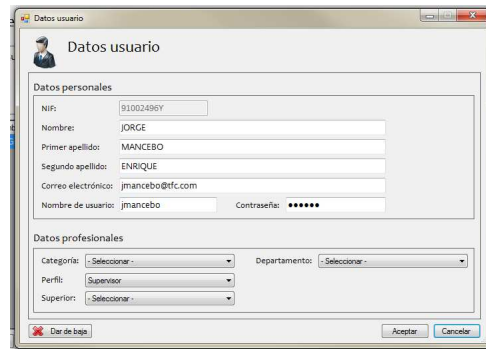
Datos usuario

Datos usuario

Datos personales

NIF: 91002496Y

Nombre: JORGE

Primer apellido: MANCEBO

Segundo apellido: ENRIQUE

Correo electrónico: jmancebo@tfc.com

Nombre de usuario: jmancebo

Contraseña: ••••••

Datos profesionales

Categoría: - Seleccionar -

Departamento: - Seleccionar -

Perfil: Supervisor

Superior: - Seleccionar -

Dar de baja

Aceptar

Cancelar